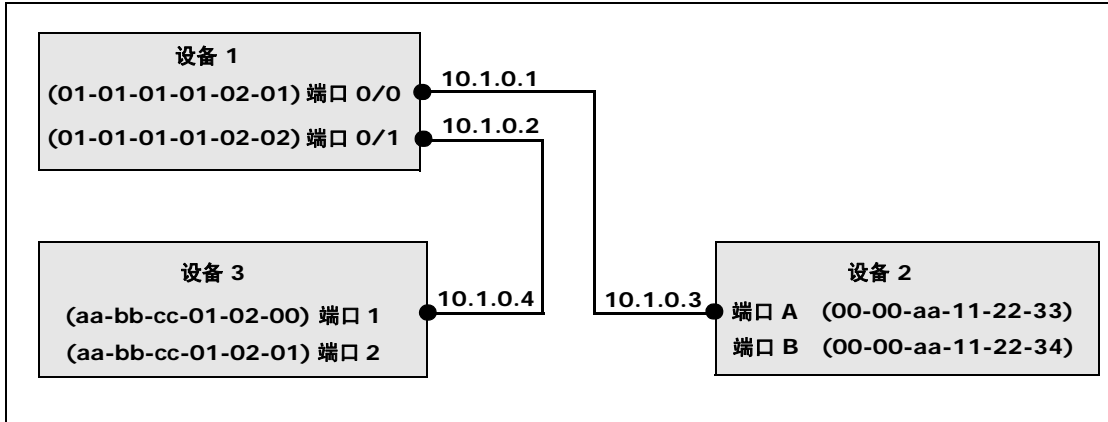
设备 1
(01-01-01-01-02-01) 端口 0/0
(01-01-01-01-02-02) 端口 0/1

10.1.0.1
10.1.0.2

设备 3
(aa-bb-cc-01-02-00) 端口 1
(aa-bb-cc-01-02-01) 端口 2

10.1.0.4
10.1.0.3

设备 2
端口 A (00-00-aa-11-22-33)
端口 B (00-00-aa-11-22-34)